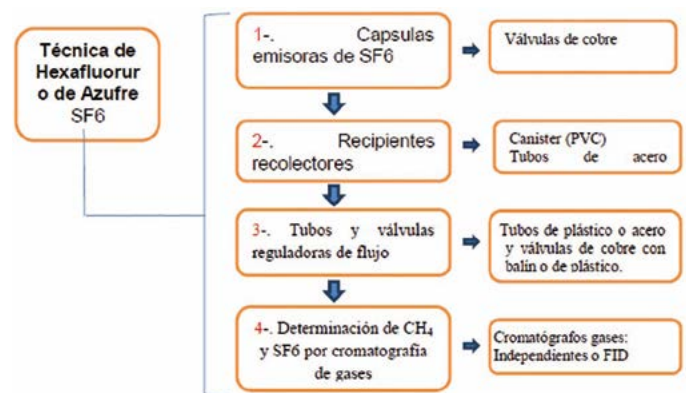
Técnica de Hexafluoruro de Azufre SF6

1-. Capsulas emisoras de SF6

Válvulas de cobre

2-. Recipientes recolectores

Canister (PVC) Tubos de acero

3-. Tubos y válvulas reguladoras de flujo

Tubos de plástico o acero y válvulas de cobre con balín o de plástico.

4-. Determinación de $CH_4$ y SF6 por cromatografía de gases

Cromatógrafos gases: Independientes o FID